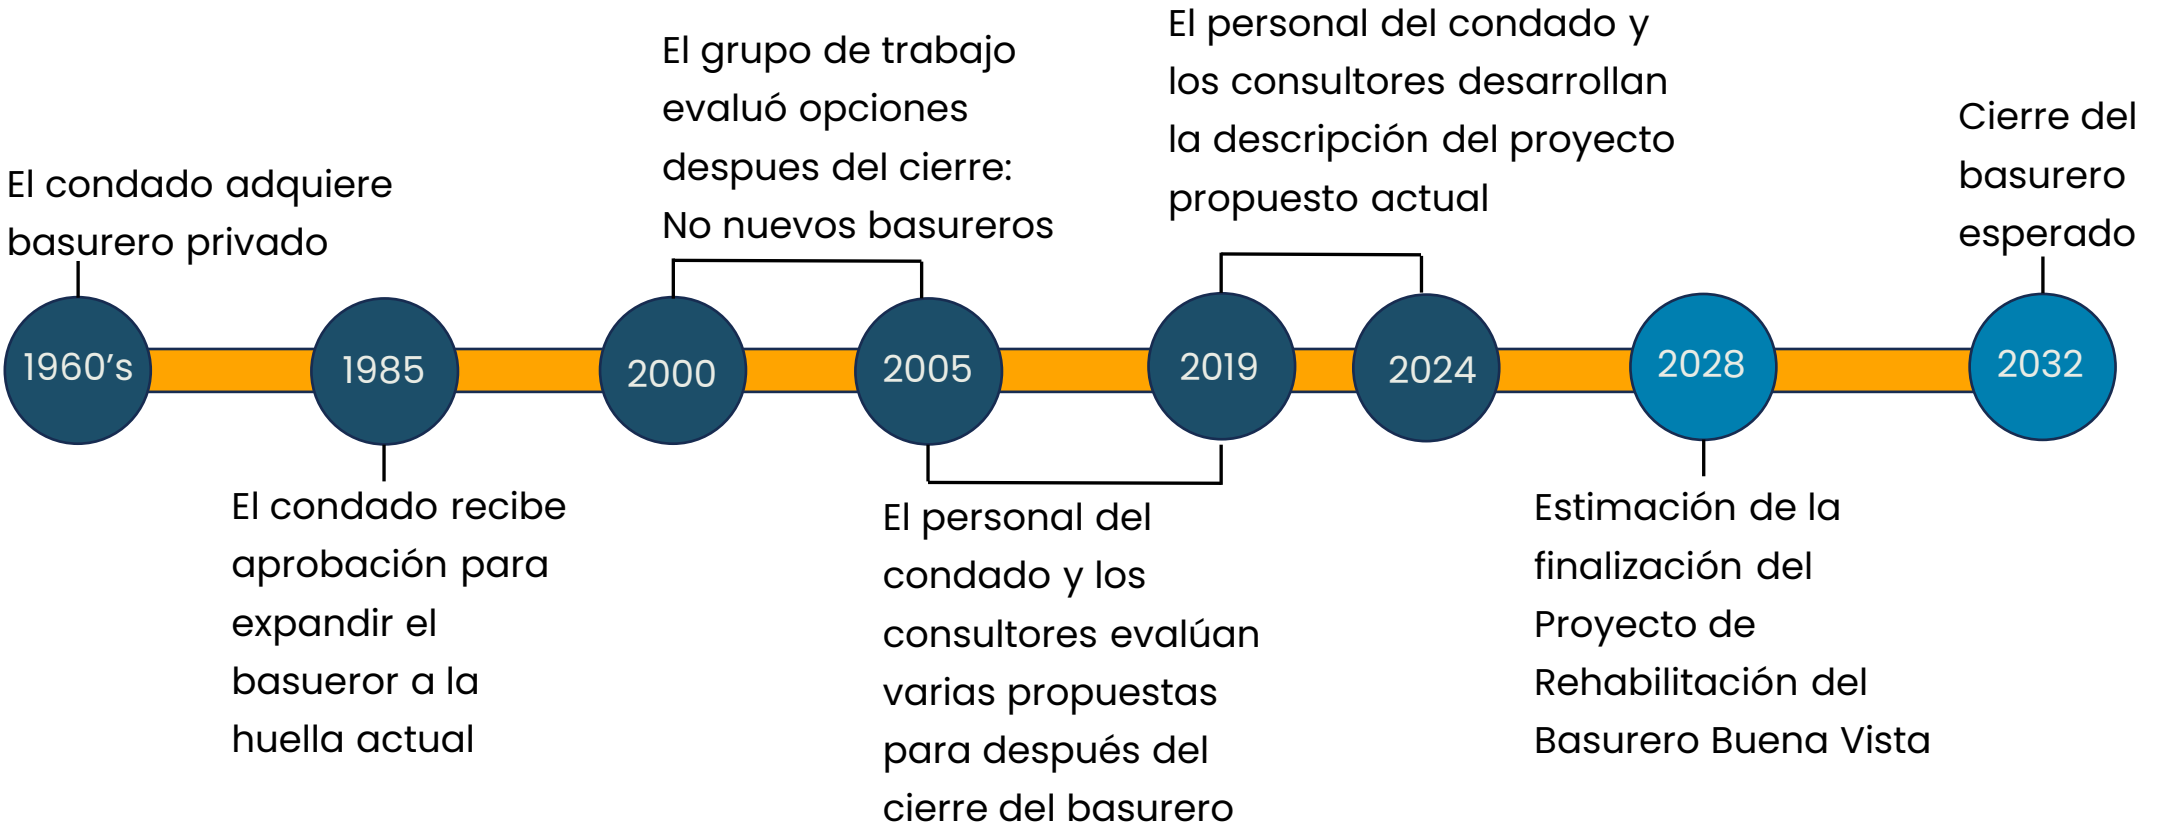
El grupo de trabajo evaluó opciones despues del cierre: No nuevos basureros

El personal del condado y los consultores desarrollan la descripción del proyecto propuesto actual

El condado adquiere basurero privado

Cierre del basurero esperado

1960’s

1985

2000

2005

2019

2024

2028

2032

El condado recibe aprobación para expandir el basueror a la huella actual

El personal del condado y los consultores evalúan varias propuestas para después del cierre del basurero

Estimación de la finalización del Proyecto de Rehabilitación del Basurero Buena Vista